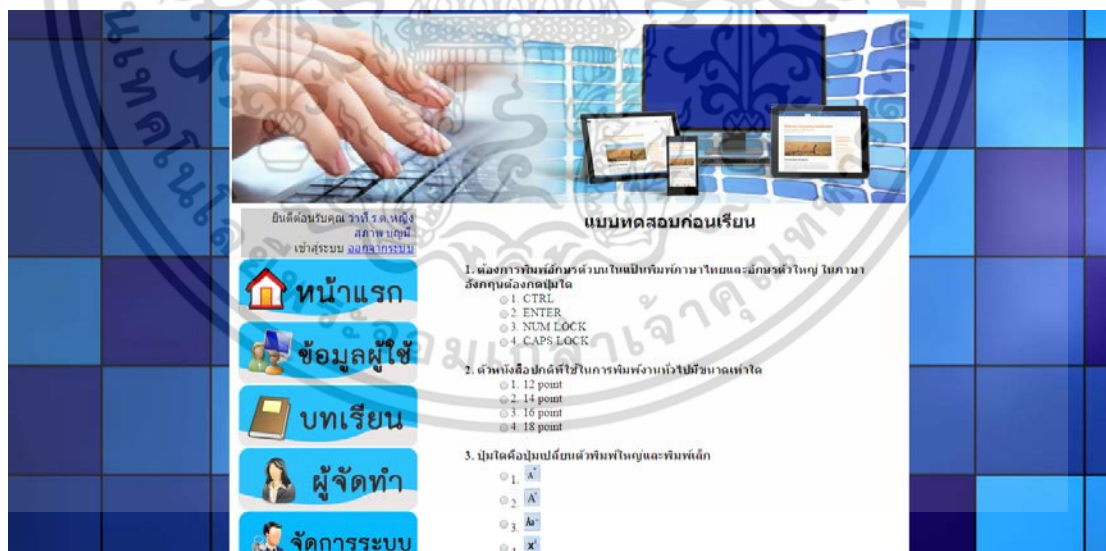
ยินดีต้อนรับคุณ ว่าที่ ร.ต.หญิง สภาพ บุญมี
เข้าสู่ระบบ ออกจากระบบ

หน้าแรก
ข้อมูลผู้ใช้
บทเรียน
ผู้จัดทำ
จัดการระบบ

แบบทดสอบก่อนเรียน

1. ต้องการพิมพ์อักษรตัวบนในแป้นพิมพ์ภาษาไทยและอักษรตัวใหญ่ ในภาษาอังกฤษต้องกดปุ่มใด
1. CTRL
2. ENTER
3. NUM LOCK
4. CAPS LOCK

2. ตัวหนังสือปกติที่ใช้ในการพิมพ์งานทั่วไปมีขนาดเท่าใด
1. 12 point
2. 14 point
3. 16 point
4. 18 point

3. ปุ่มใดคือปุ่มเปลี่ยนตัวพิมพ์ใหญ่และพิมพ์เล็ก
1. $A^{\hat{}}$
2. $A^{\check{}}$
3. Aa
4. $x^2$